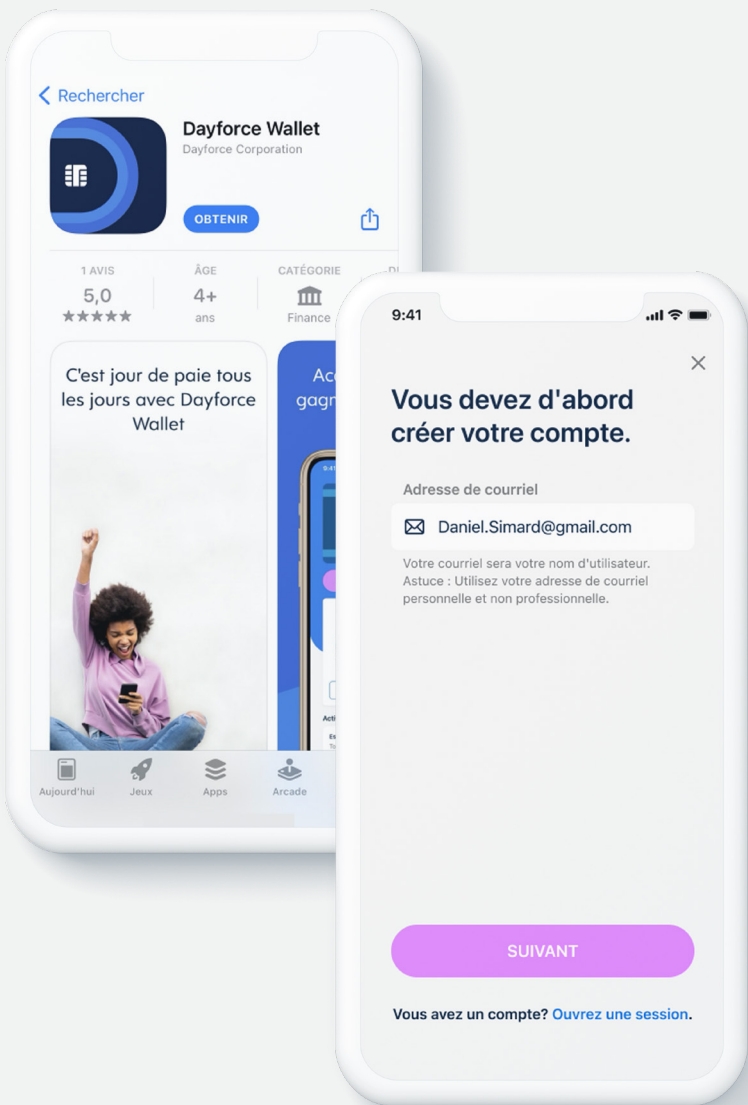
Rechercher

Dayforce Wallet
Dayforce Corporation

OBTENIR

1 AVIS
5,0
★★★★★

ÂGE
4+
ans

CATÉGORIE
Finance

C'est jour de paie tous les jours avec Dayforce Wallet

Acc
gagn

Aujourd'hui
Jeux
Apps
Arcade

9:41

Vous devez d'abord créer votre compte.

Adresse de courriel

Daniel.Simard@gmail.com

Votre courriel sera votre nom d'utilisateur.
Astuce : Utilisez votre adresse de courriel personnelle et non professionnelle.

SUIVANT

Vous avez un compte? Ouvrez une session.